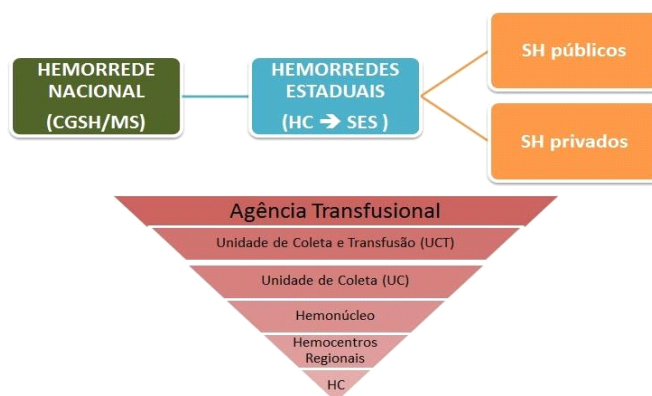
HEMORREDE NACIONAL
(CGSH/MS)

HEMORREDES ESTADUAIS
(HC ➔ SES )

SH públicos

SH privados

Agência Transfusional

Unidade de Coleta e Transfusão (UCT)

Unidade de Coleta (UC)

Hemonúcleo

Hemocentros Regionais

HC